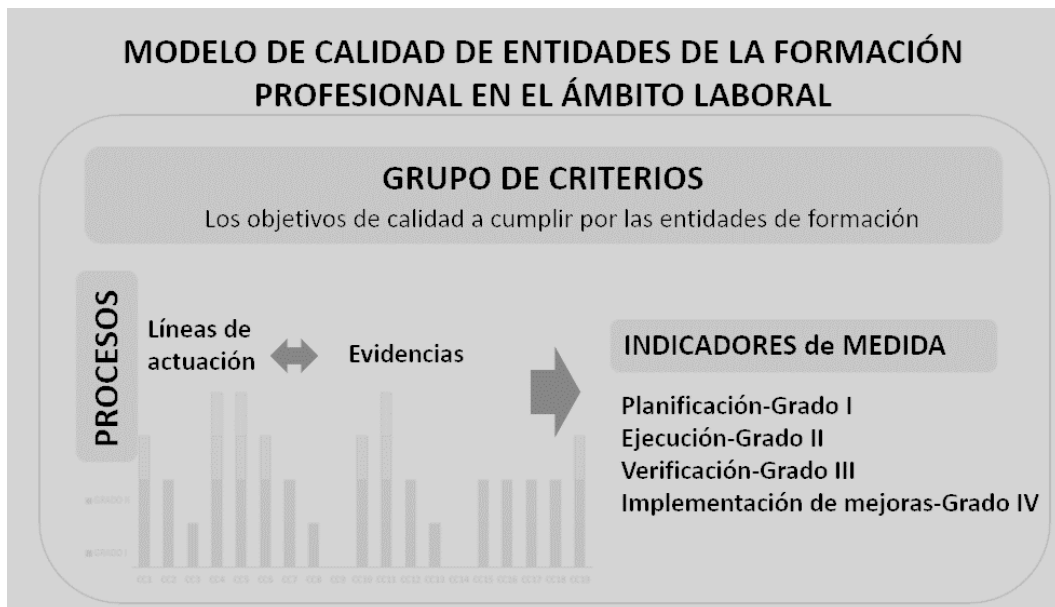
MODELO DE CALIDAD DE ENTIDADES DE LA FORMACIÓN PROFESIONAL EN EL ÁMBITO LABORAL

GRUPO DE CRITERIOS

Los objetivos de calidad a cumplir por las entidades de formación

PROCESOS

Líneas de actuación

Evidencias

INDICADORES de MEDIDA

Planificación-Grado I
Ejecución-Grado II
Verificación-Grado III
Implementación de mejoras-Grado IV